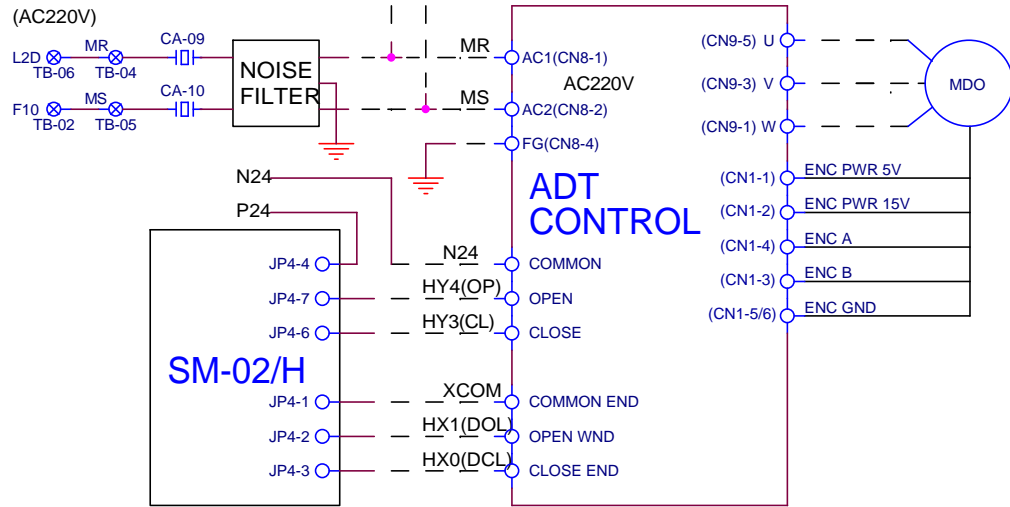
(AC220V)

L2D TB-06
MR TB-04
CA-09
F10 TB-02
MS TB-05
CA-10
NOISE FILTER

MR
MS
AC1(CN8-1)
AC220V
AC2(CN8-2)
FG(CN8-4)

ADT CONTROL

(CN9-5) U
(CN9-3) V
(CN9-1) W
MDO

(CN1-1) ENC PWR 5V
(CN1-2) ENC PWR 15V
(CN1-4) ENC A
(CN1-3) ENC B
(CN1-5/6) ENC GND

N24
P24

SM-02/H

JP4-4
N24
COMMON
JP4-7
HY4(OP)
OPEN
JP4-6
HY3(CL)
CLOSE
JP4-1
XCOM
COMMON END
JP4-2
HX1(DOL)
OPEN WND
JP4-3
HX0(DCL)
CLOSE END